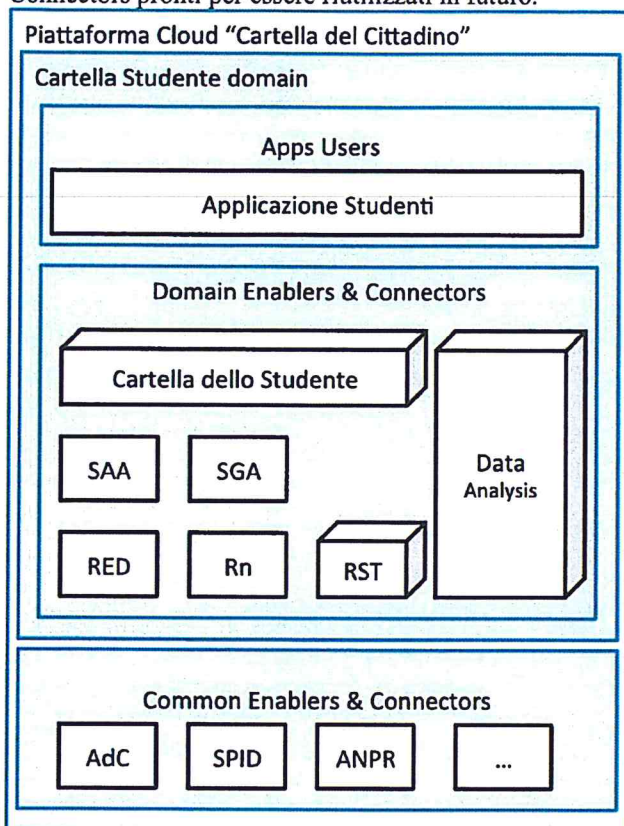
Connettore pronti per essere riutilizzati in futuro.

Piattaforma Cloud "Cartella del Cittadino"

Cartella Studente domain

Apps Users

Applicazione Studenti

Domain Enablers & Connectors

Cartella dello Studente

SAA

SGA

Data Analysis

RED

Rn

RST

Common Enablers & Connectors

AdC

SPID

ANPR

...